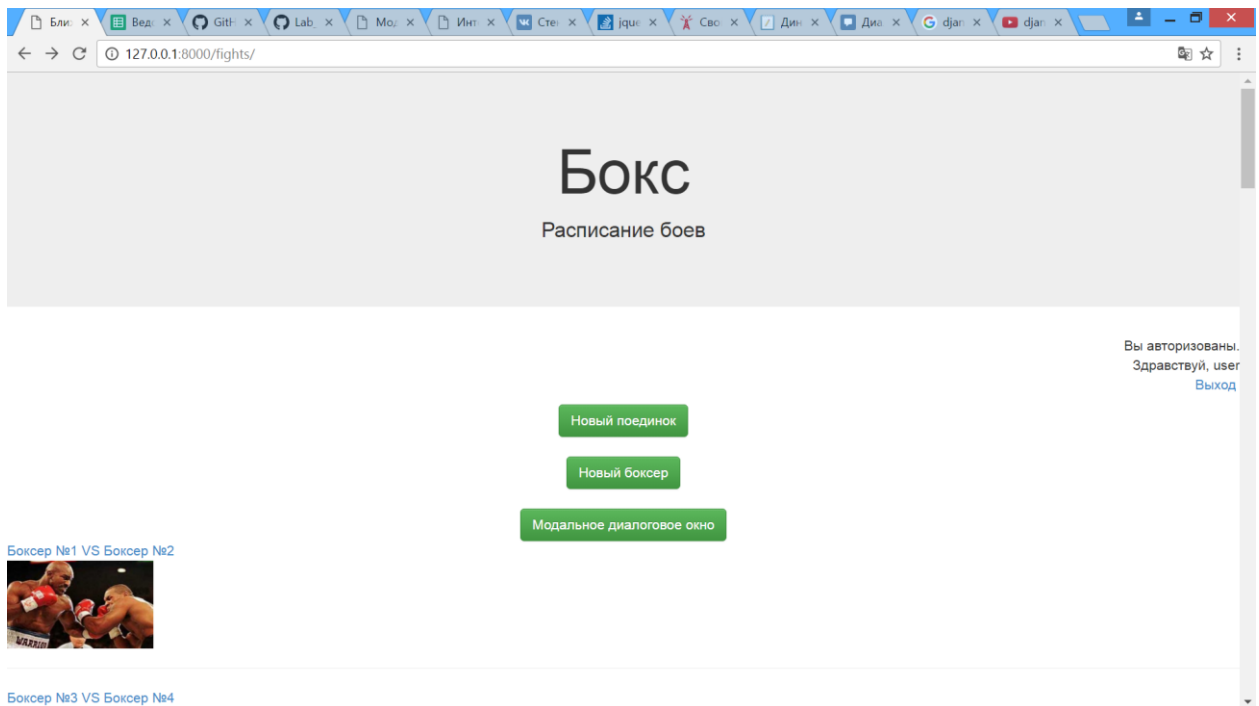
Бли: × Вед: × GitH × Lab × Мод × Инт × Стен × jque × Сво × Дин × Диа × djan × djan ×

127.0.0.1:8000/fights/

Бокс

Расписание боев

Вы авторизованы.
Здравствуй, user
Выход

Новый поединок

Новый боксер

Модальное диалоговое окно

Боксер №1 VS Боксер №2

WARRIOR

Боксер №3 VS Боксер №4